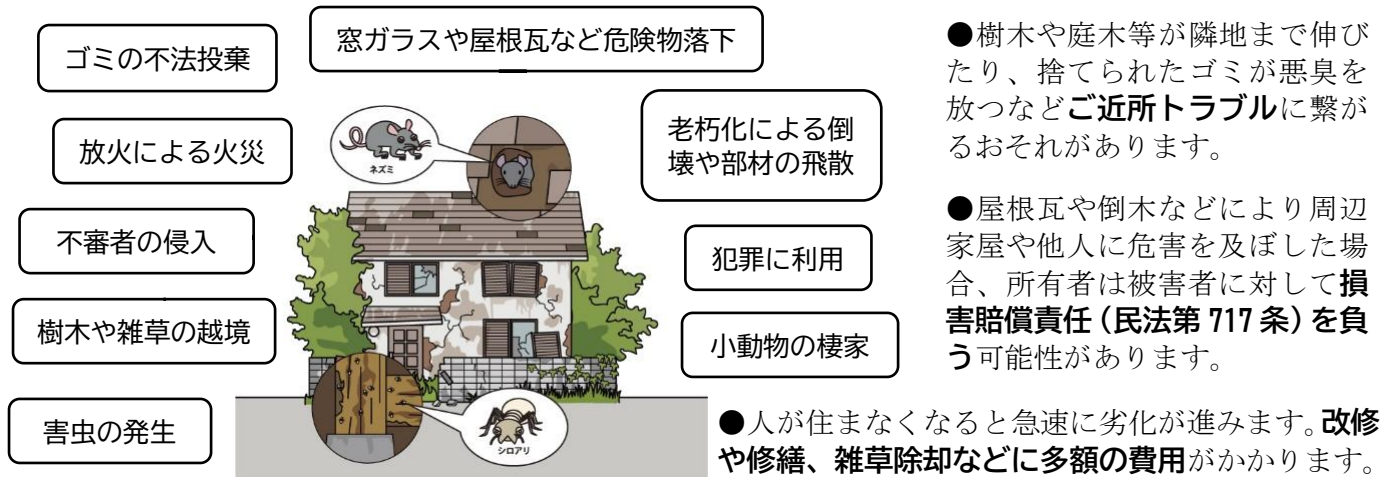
ゴミの不法投棄

窓ガラスや屋根瓦など危険物落下

放火による火災

老朽化による倒壊や部材の飛散

ネズミ

不審者の侵入

犯罪に利用

樹木や雑草の越境

小動物の棲家

害虫の発生

シロアリ

●樹木や庭木等が隣地まで伸びたり、捨てられたゴミが悪臭を放つなどご近所トラブルに繋がるおそれがあります。

●屋根瓦や倒木などにより周辺家屋や他人に危害を及ぼした場合、所有者は被害者に対して損害賠償責任（民法第 717 条）を負う可能性があります。

●人が住まなくなると急速に劣化が進みます。改修や修繕、雑草除却などに多額の費用がかかります。